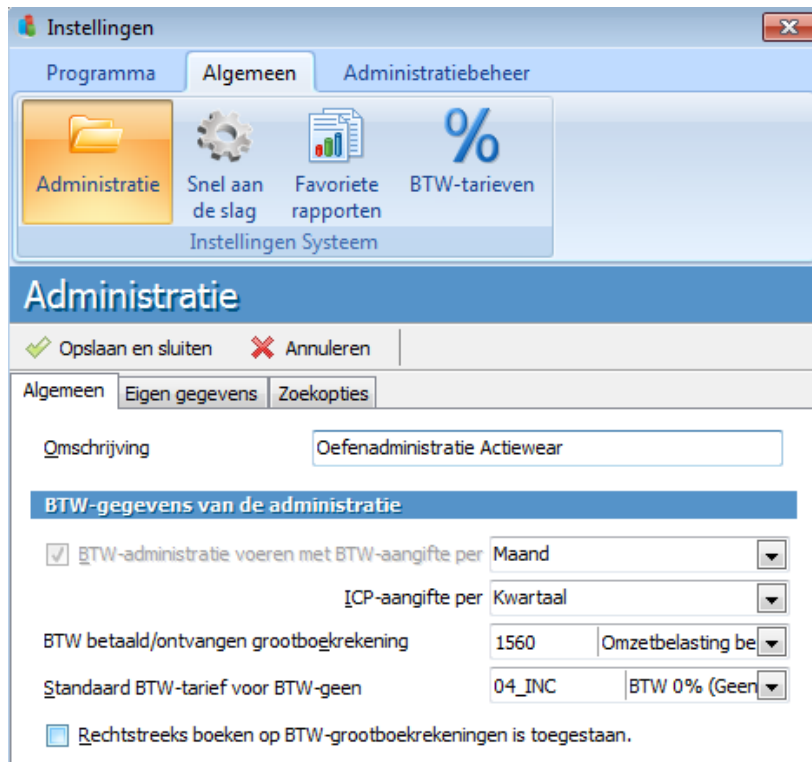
Instellingen

Programma | Algemeen | Administratiebeheer

Administratie
Snel aan de slag
Favoriete rapporten
BTW-tarieven
Instellingen Systeem

Administratie

Opslaan en sluiten
Annuleren

Algemeen | Eigen gegevens | Zoekopties

Omschrijving
Oefenadministratie Actiewear

BTW-gegevens van de administratie

BTW-administratie voeren met BTW-aangifte per
Maand

ICP-aangifte per
Kwartaal

BTW betaald/ontvangen grootboekrekening
1560
Omzetbelasting be

Standaard BTW-tarief voor BTW-geen
04_INC
BTW 0% (Geen

Rechtstreeks boeken op BTW-grootboekrekeningen is toegestaan.